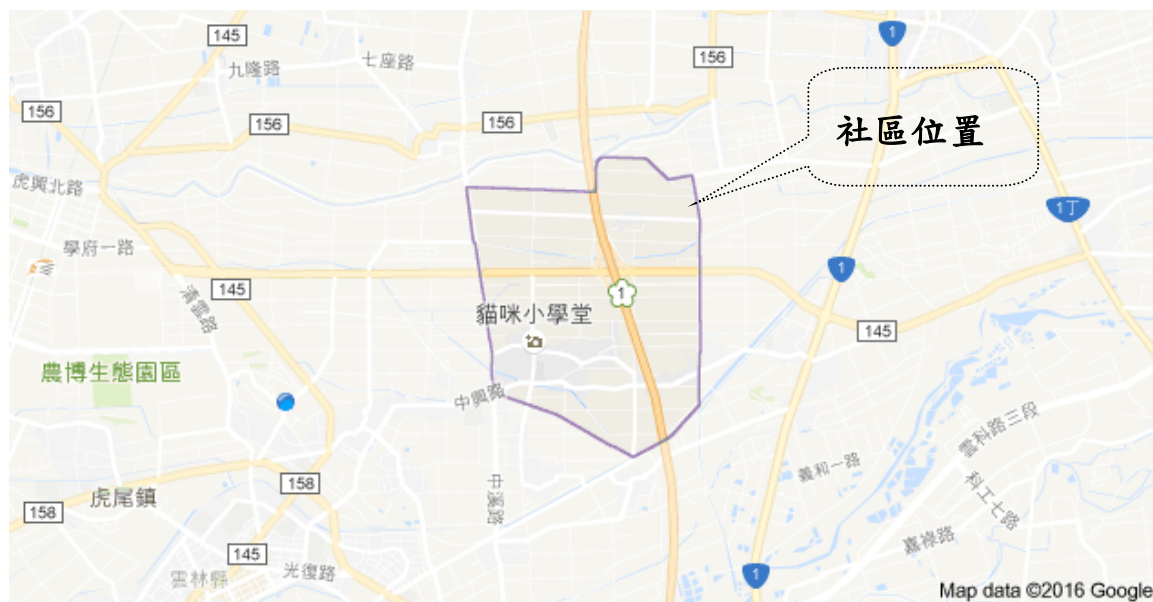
145
九隆路
七座路
156
1
156
156
156
社區位置
虎興北路
1丁
學府一路
145
1
1
清雲路
貓咪小學堂
145
農博生態園區
中興路
雲科路三段
義和一路
中溪路
科工七路
158
虎尾鎮
嘉祿路
158
145
雲林縣
光復路
1
Map data ©2016 Google